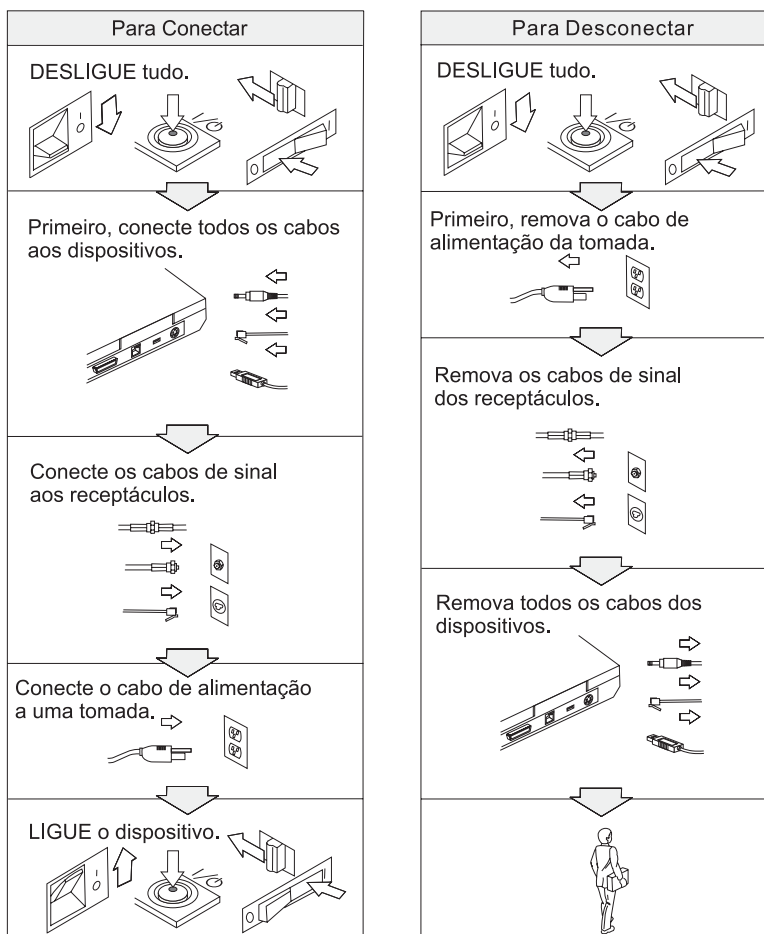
Para Conectar

DESLIGUE tudo.

Primeiro, conecte todos os cabos aos dispositivos.

Conecte os cabos de sinal aos receptáculos.

Conecte o cabo de alimentação a uma tomada.

LIGUE o dispositivo.

Para Desconectar

DESLIGUE tudo.

Primeiro, remova o cabo de alimentação da tomada.

Remova os cabos de sinal dos receptáculos.

Remova todos os cabos dos dispositivos.